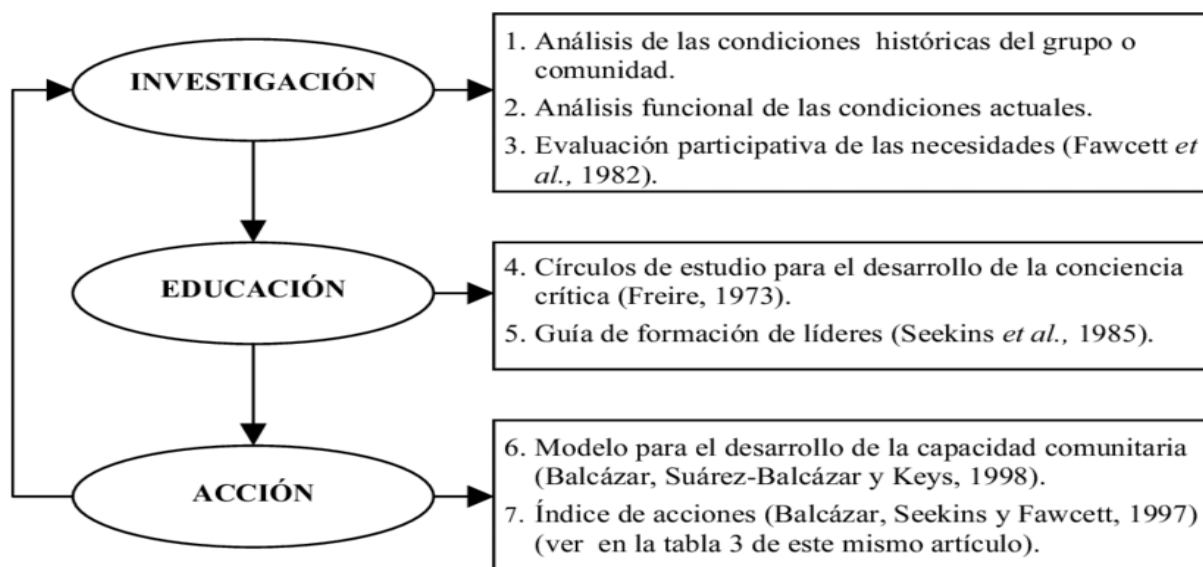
INVESTIGACIÓN

1. Análisis de las condiciones históricas del grupo o comunidad.
2. Análisis funcional de las condiciones actuales.
3. Evaluación participativa de las necesidades (Fawcett *et al.,* 1982).

EDUCACIÓN

4. Círculos de estudio para el desarrollo de la conciencia crítica (Freire, 1973).
5. Guía de formación de líderes (Seekins *et al.,* 1985).

ACCIÓN

6. Modelo para el desarrollo de la capacidad comunitaria (Balcázar, Suárez-Balcázar y Keys, 1998).
7. Índice de acciones (Balcázar, Seekins y Fawcett, 1997) (ver en la tabla 3 de este mismo artículo).